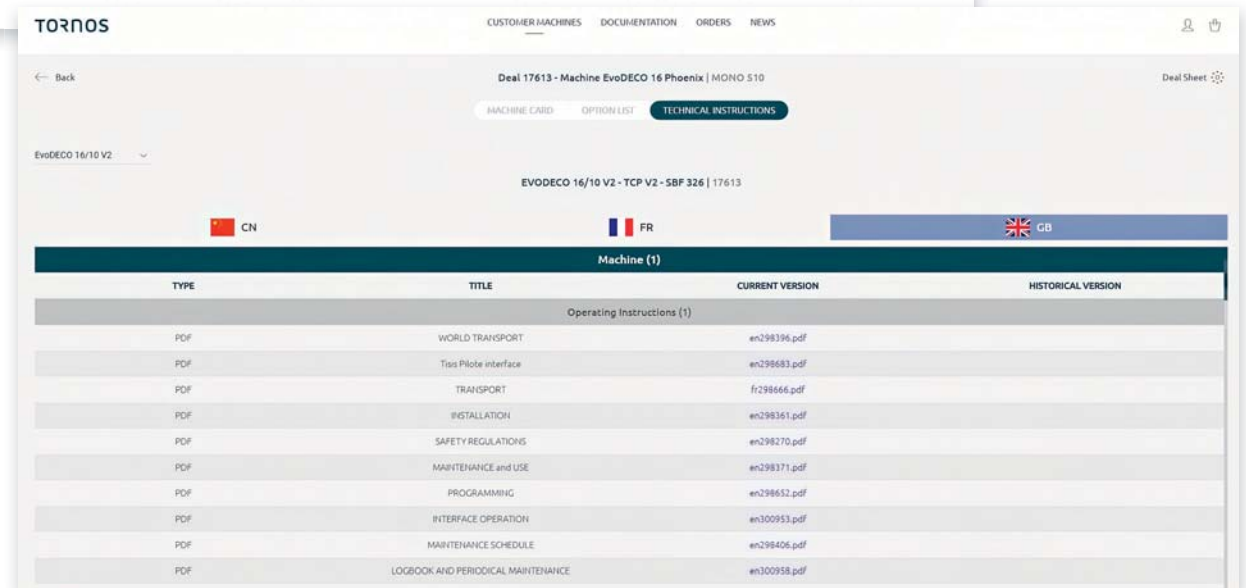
TORNOS

CUSTOMER MACHINES DOCUMENTATION ORDERS NEWS

← Back

Deal 17613 - Machine EvoDECO 16 Phoenix | MONO 510

Deal Sheet

MACHINE CARD OPTION LIST TECHNICAL INSTRUCTIONS

EvoDECO 16/10 V2

EVODECO 16/10 V2 - TCP V2 - SBF 326 | 17613

CN FR GB

Machine (1)

| TYPE | TITLE | CURRENT VERSION | HISTORICAL VERSION |
|---|---|---|---|
| Operating Instructions (1) | | | |
| PDF | WORLD TRANSPORT | en298396.pdf | |
| PDF | Tisis Pilote interface | en298683.pdf | |
| PDF | TRANSPORT | fr298666.pdf | |
| PDF | INSTALLATION | en298361.pdf | |
| PDF | SAFETY REGULATIONS | en298270.pdf | |
| PDF | MAINTENANCE and USE | en298371.pdf | |
| PDF | PROGRAMMING | en298652.pdf | |
| PDF | INTERFACE OPERATION | en300953.pdf | |
| PDF | MAINTENANCE SCHEDULE | en298406.pdf | |
| PDF | LOGBOOK AND PERIODICAL MAINTENANCE | en300958.pdf | |